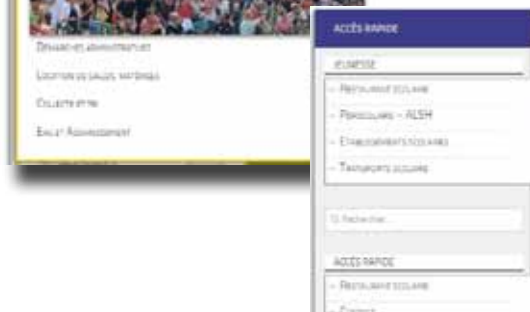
Démarches administratives

Location de salles, matériels

Collecte et tri

Emploi / Recrutement

ACCÈS RAPIDE

JEUNESSE

- Restaurant scolaire

- Périscolaire – ALSH

- Établissements scolaires

- Transports scolaires

Rechercher...

ACCÈS RAPIDE

- Restaurant scolaire

- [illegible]